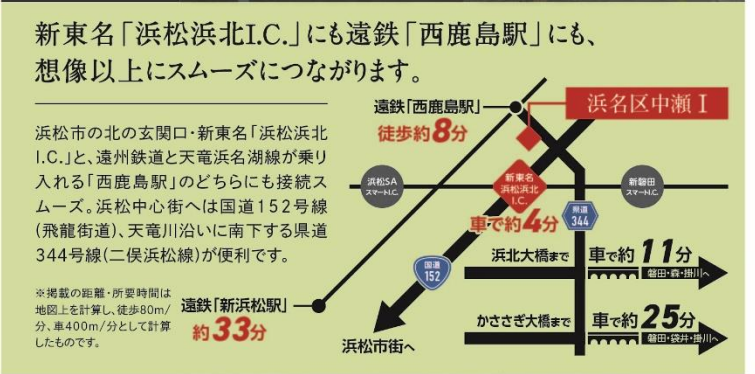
新東名「浜松浜北I.C.」にも遠鉄「西鹿島駅」にも、想像以上にスムーズにつながります。

浜松市の北の玄関口・新東名「浜松浜北I.C.」と、遠州鉄道と天竜浜名湖線が乗り入れる「西鹿島駅」のどちらにも接続スムーズ。浜松中心街へは国道152号線（飛龍街道）、天竜川沿いに南下する県道344号線（二俣浜松線）が便利です。

※掲載の距離・所要時間は地図上を計測し、徒歩80m/分、車400m/分として計算したものです。

遠鉄「西鹿島駅」
徒歩約8分

浜名区中瀬 I

浜松SA スマートI.C.

新東名 浜松浜北 I.C.

新磐田 スマートI.C.

車で約4分

県道 344

国道 152

浜北大橋まで 車で約11分 磐田・森・掛川へ

遠鉄「新浜松駅」
約33分

かささぎ大橋まで 車で約25分 磐田・袋井・掛川へ

浜松市街へ